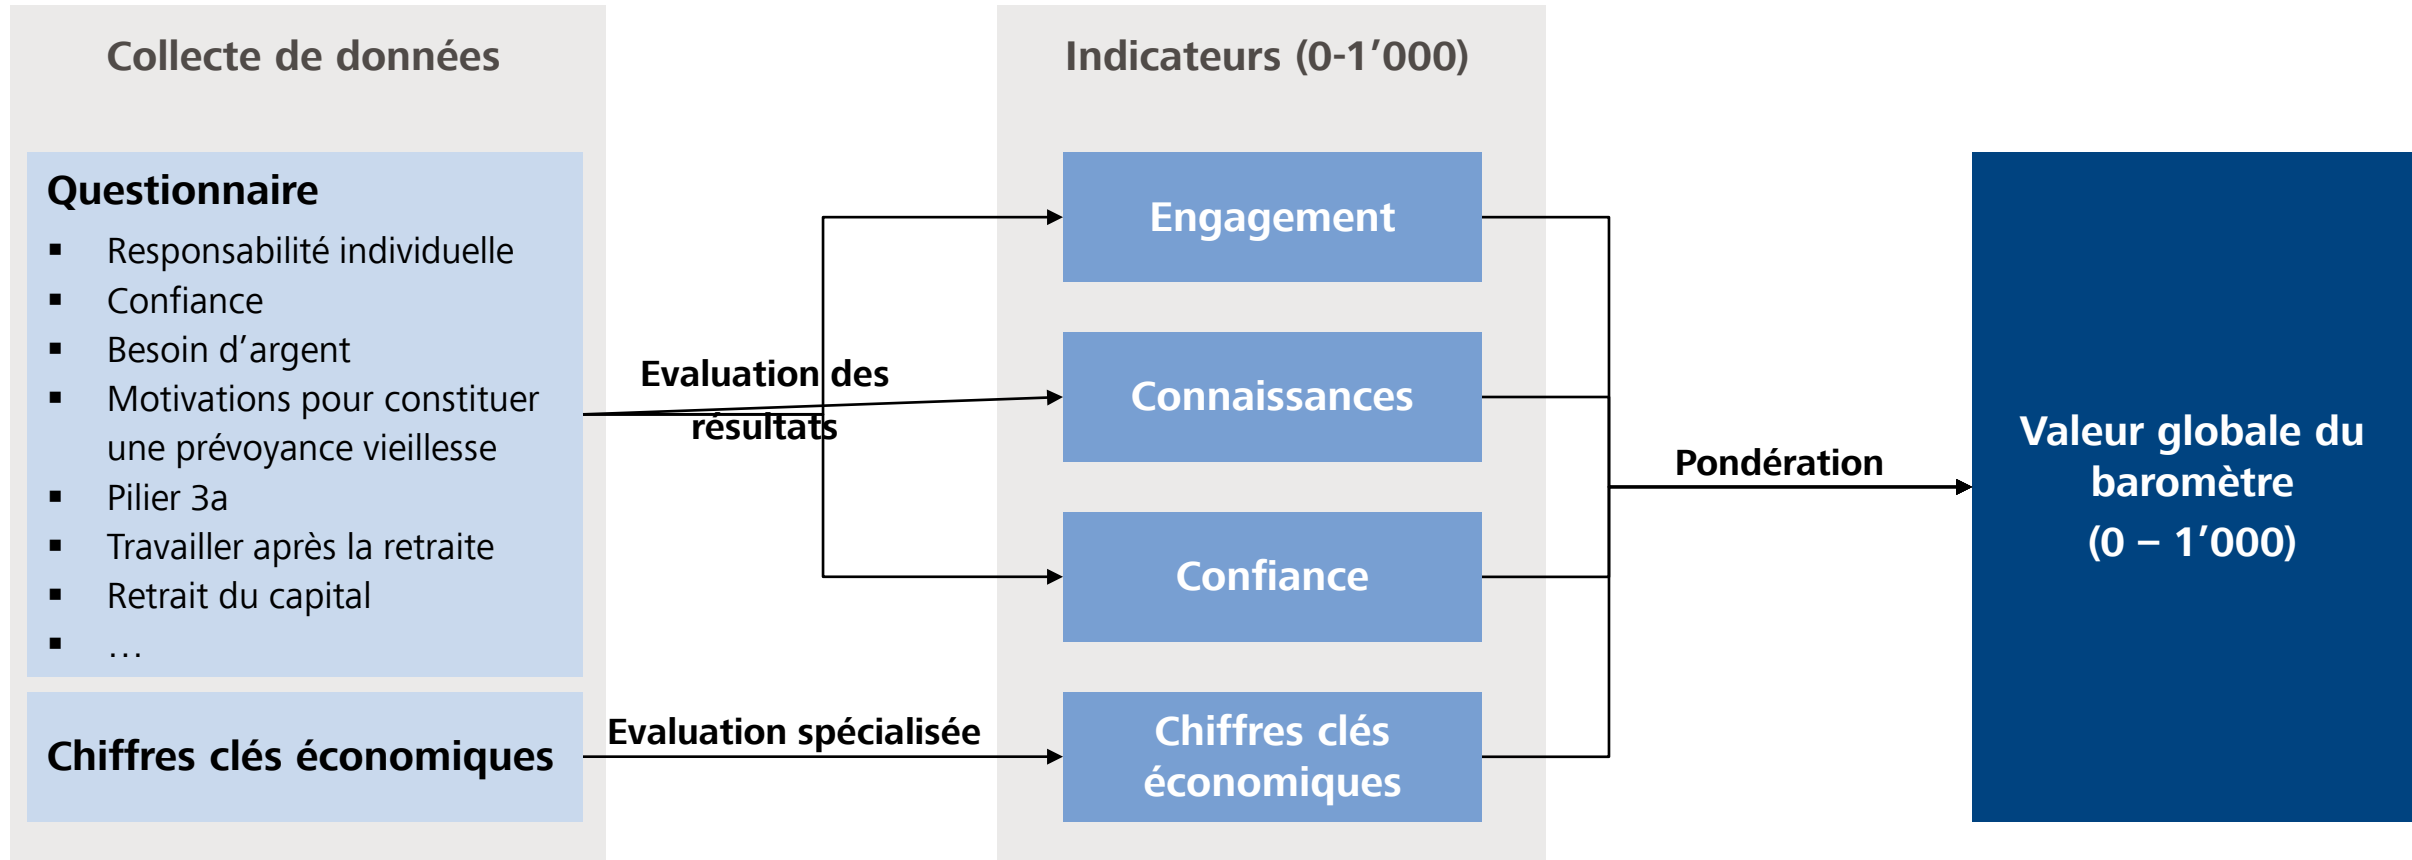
Collecte de données

Questionnaire
- Responsabilité individuelle
- Confiance
- Besoin d'argent
- Motivations pour constituer une prévoyance vieillesse
- Pilier 3a
- Travailler après la retraite
- Retrait du capital
- …

Chiffres clés économiques

Evaluation des résultats

Evaluation spécialisée

Indicateurs (0-1'000)

Engagement

Connaissances

Confiance

Chiffres clés économiques

Pondération

Valeur globale du baromètre (0 – 1'000)